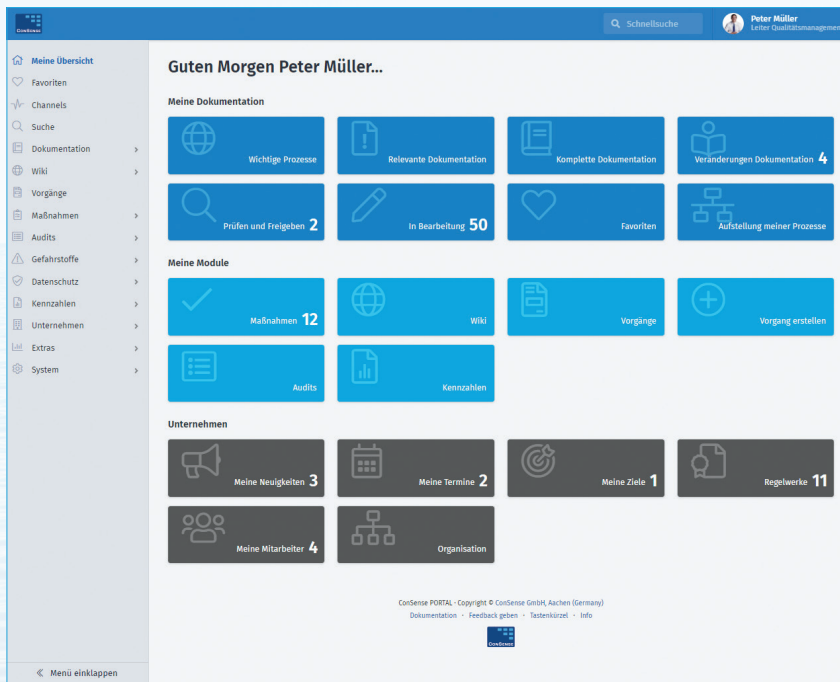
ConSense

Schnellsuche

Peter Müller
Leiter Qualitätsmanagement

Meine Übersicht
Favoriten
Channels
Suche
Dokumentation
Wiki
Vorgänge
Maßnahmen
Audits
Gefahrstoffe
Datenschutz
Kennzahlen
Unternehmen
Extras
System

« Menü einklappen

Guten Morgen Peter Müller...

Meine Dokumentation

Wichtige Prozesse
Relevante Dokumentation
Komplette Dokumentation
Veränderungen Dokumentation 4
Prüfen und Freigeben 2
In Bearbeitung 50
Favoriten
Aufstellung meiner Prozesse

Meine Module

Maßnahmen 12
Wiki
Vorgänge
Vorgang erstellen
Audits
Kennzahlen

Unternehmen

Meine Neuigkeiten 3
Meine Termine 2
Meine Ziele 1
Regelwerke 11
Meine Mitarbeiter 4
Organisation

ConSense PORTAL · Copyright © ConSense GmbH, Aachen (Germany)
Dokumentation · Feedback geben · Tastenkürzel · Info

ConSense